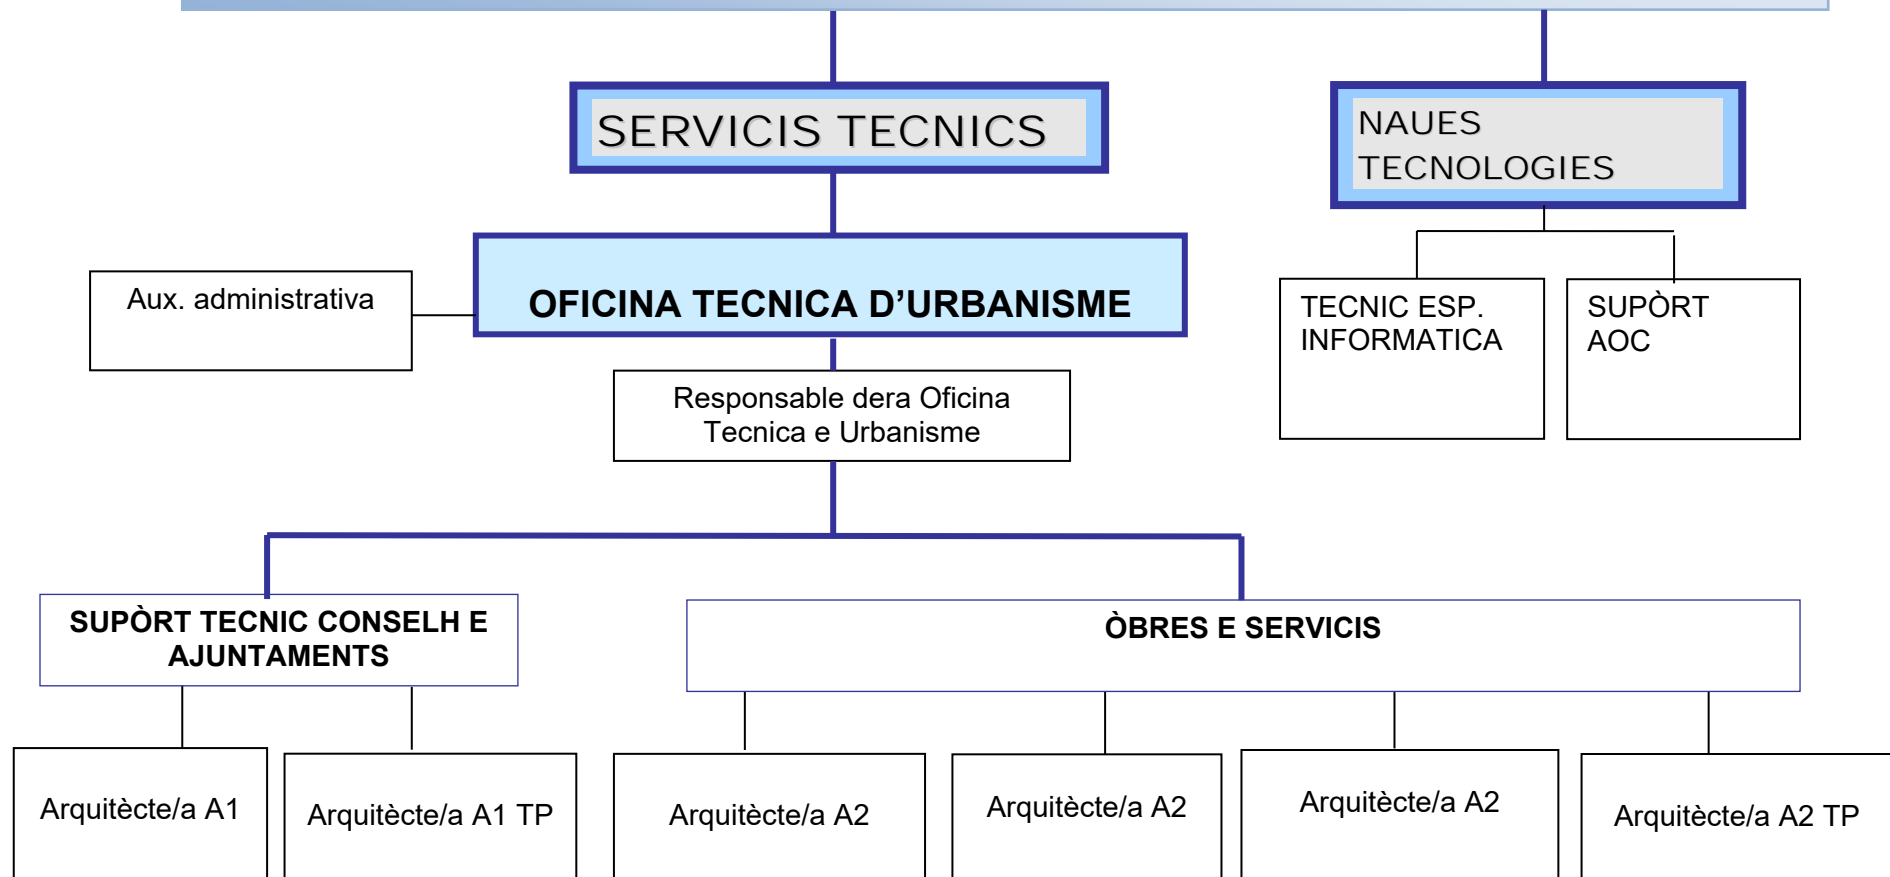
SERVICIS TECNICS

NAUES TECNOLOGIES

Aux. administrativa

OFICINA TECNICA D’URBANISME

TECNIC ESP. INFORMATICA

SUPÒRT AOC

Responsable dera Oficina Tecnica e Urbanisme

SUPÒRT TECNIC CONSELH E AJUNTAMENTS

ÒBRES E SERVICIS

Arquitècte/a A1

Arquitècte/a A1 TP

Arquitècte/a A2

Arquitècte/a A2

Arquitècte/a A2

Arquitècte/a A2 TP